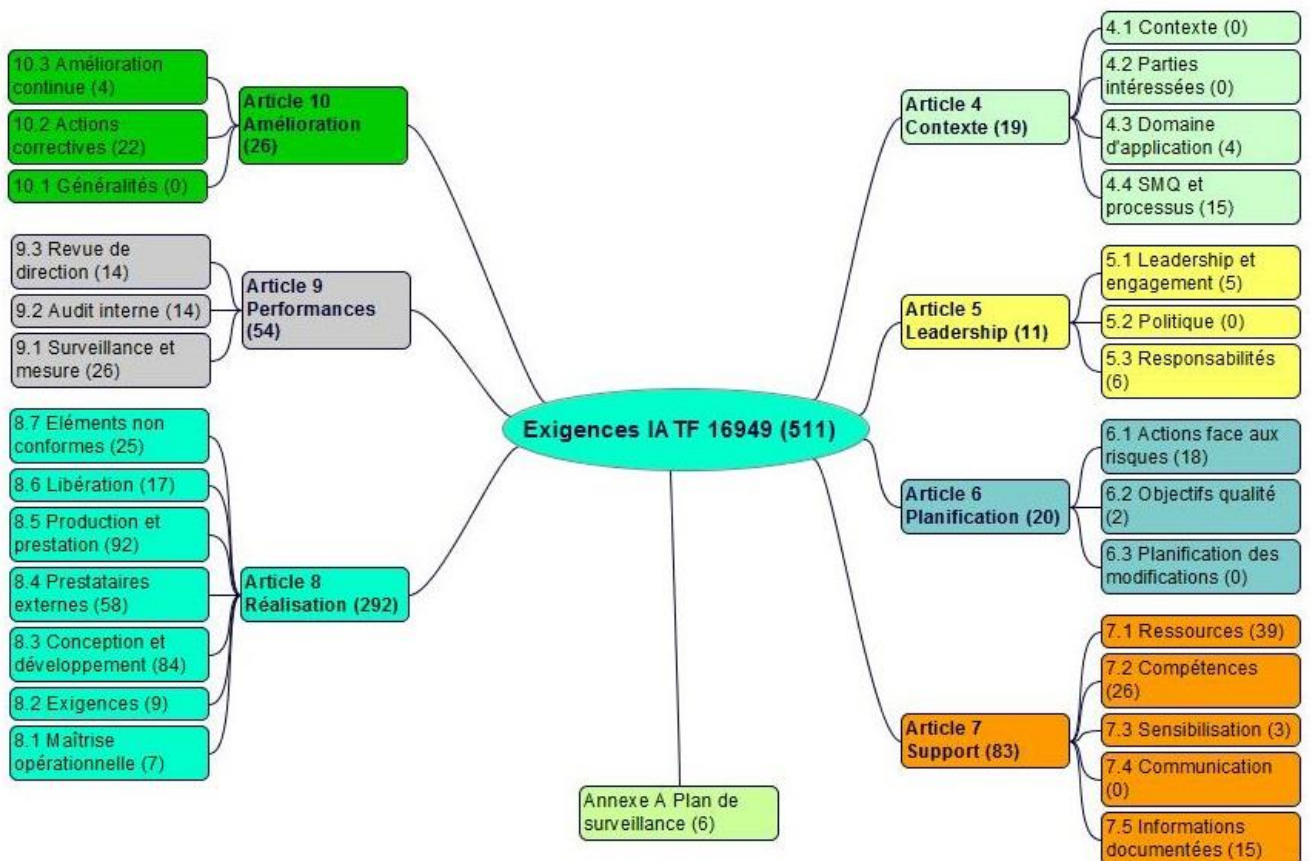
Exigences IA TF 16949 (511)

Article 10 Amélioration (26)

10.3 Amélioration continue (4)

10.2 Actions correctives (22)

10.1 Généralités (0)

Article 9 Performances (54)

9.3 Revue de direction (14)

9.2 Audit interne (14)

9.1 Surveillance et mesure (26)

Article 8 Réalisation (292)

8.7 Eléments non conformes (25)

8.6 Libération (17)

8.5 Production et prestation (92)

8.4 Prestataires externes (58)

8.3 Conception et développement (84)

8.2 Exigences (9)

8.1 Maîtrise opérationnelle (7)

Annexe A Plan de surveillance (6)

Article 4 Contexte (19)

4.1 Contexte (0)

4.2 Parties intéressées (0)

4.3 Domaine d'application (4)

4.4 SMQ et processus (15)

Article 5 Leadership (11)

5.1 Leadership et engagement (5)

5.2 Politique (0)

5.3 Responsabilités (6)

Article 6 Planification (20)

6.1 Actions face aux risques (18)

6.2 Objectifs qualité (2)

6.3 Planification des modifications (0)

Article 7 Support (83)

7.1 Ressources (39)

7.2 Compétences (26)

7.3 Sensibilisation (3)

7.4 Communication (0)

7.5 Informations documentées (15)